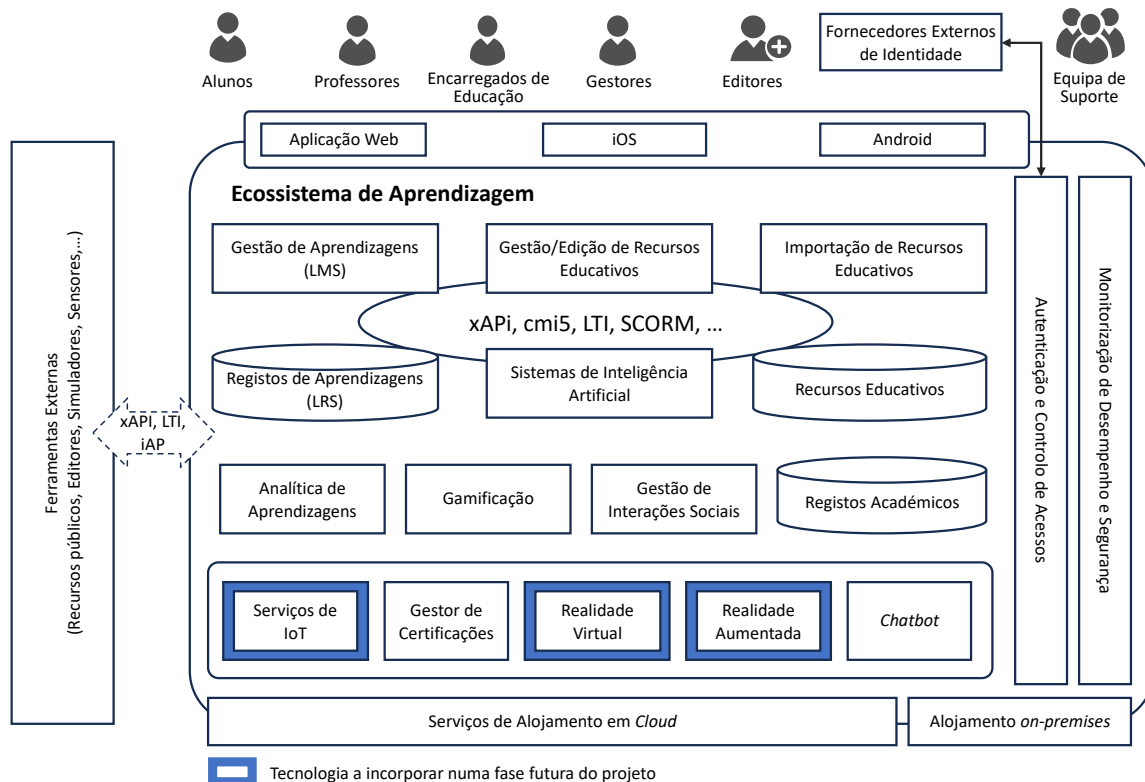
Alunos

Professores

Encarregados de Educação

Gestores

Editores

Fornecedores Externos de Identidade

Equipa de Suporte

Aplicação Web

iOS

Android

Ferramentas Externas
(Recursos públicos, Editores, Simuladores, Sensores,...)

xAPI, LTI, iAP

Ecossistema de Aprendizagem

Gestão de Aprendizagens (LMS)

Gestão/Edição de Recursos Educativos

Importação de Recursos Educativos

xAPi, cmi5, LTI, SCORM, ...

Registos de Aprendizagens (LRS)

Sistemas de Inteligência Artificial

Recursos Educativos

Analítica de Aprendizagens

Gamificação

Gestão de Interações Sociais

Registos Académicos

Serviços de IoT

Gestor de Certificações

Realidade Virtual

Realidade Aumentada

*Chatbot*

Autenticação e Controlo de Acessos

Monitorização de Desempenho e Segurança

Serviços de Alojamento em *Cloud*

Alojamento *on-premises*

Tecnologia a incorporar numa fase futura do projeto